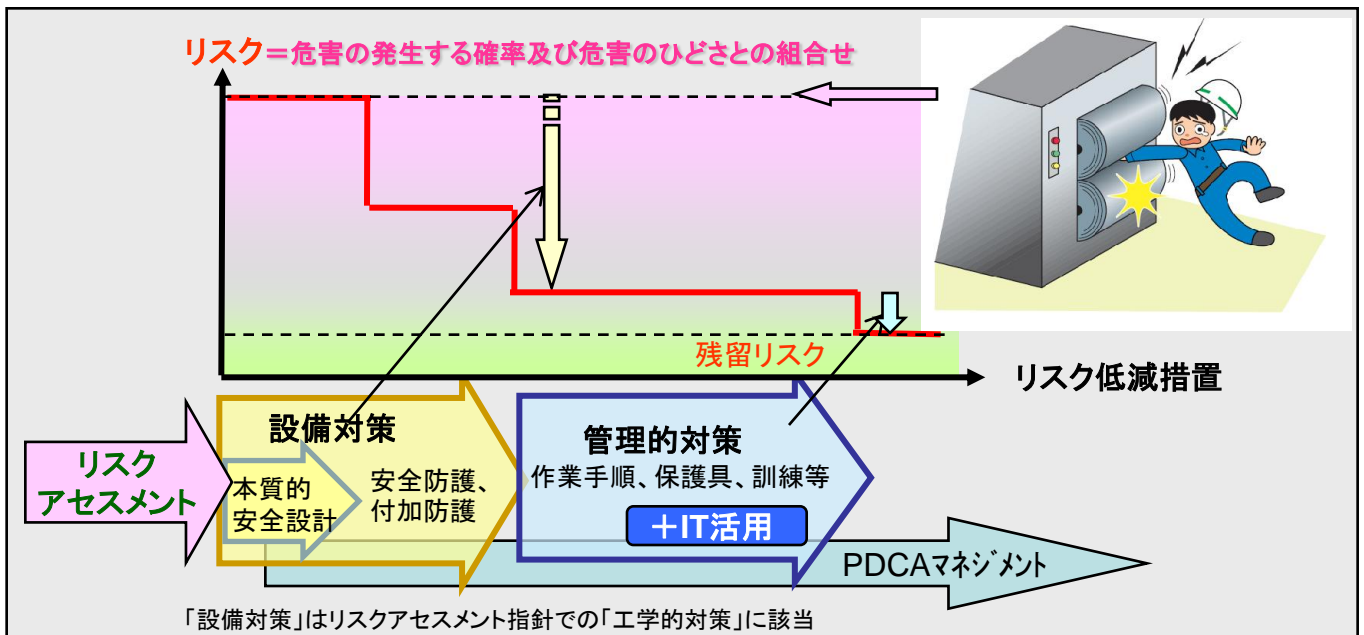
リスク＝危害の発生する確率及び危害のひどさとの組合せ

残留リスク

リスク低減措置

リスクアセスメント

設備対策

本質的安全設計

安全防護、付加防護

管理的対策

作業手順、保護具、訓練等

＋IT活用

PDCAマネジメント

「設備対策」はリスクアセスメント指針での「工学的対策」に該当